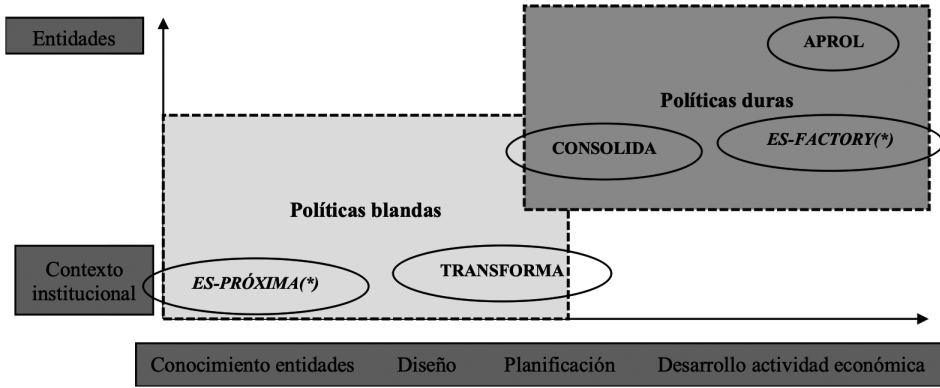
Entidades

APROL

Políticas duras

CONSOLIDA

ES-FACTORY(*)

Políticas blandas

Contexto institucional

ES-PRÓXIMA(*)

TRANSFORMA

Conocimiento entidades Diseño Planificación Desarrollo actividad económica